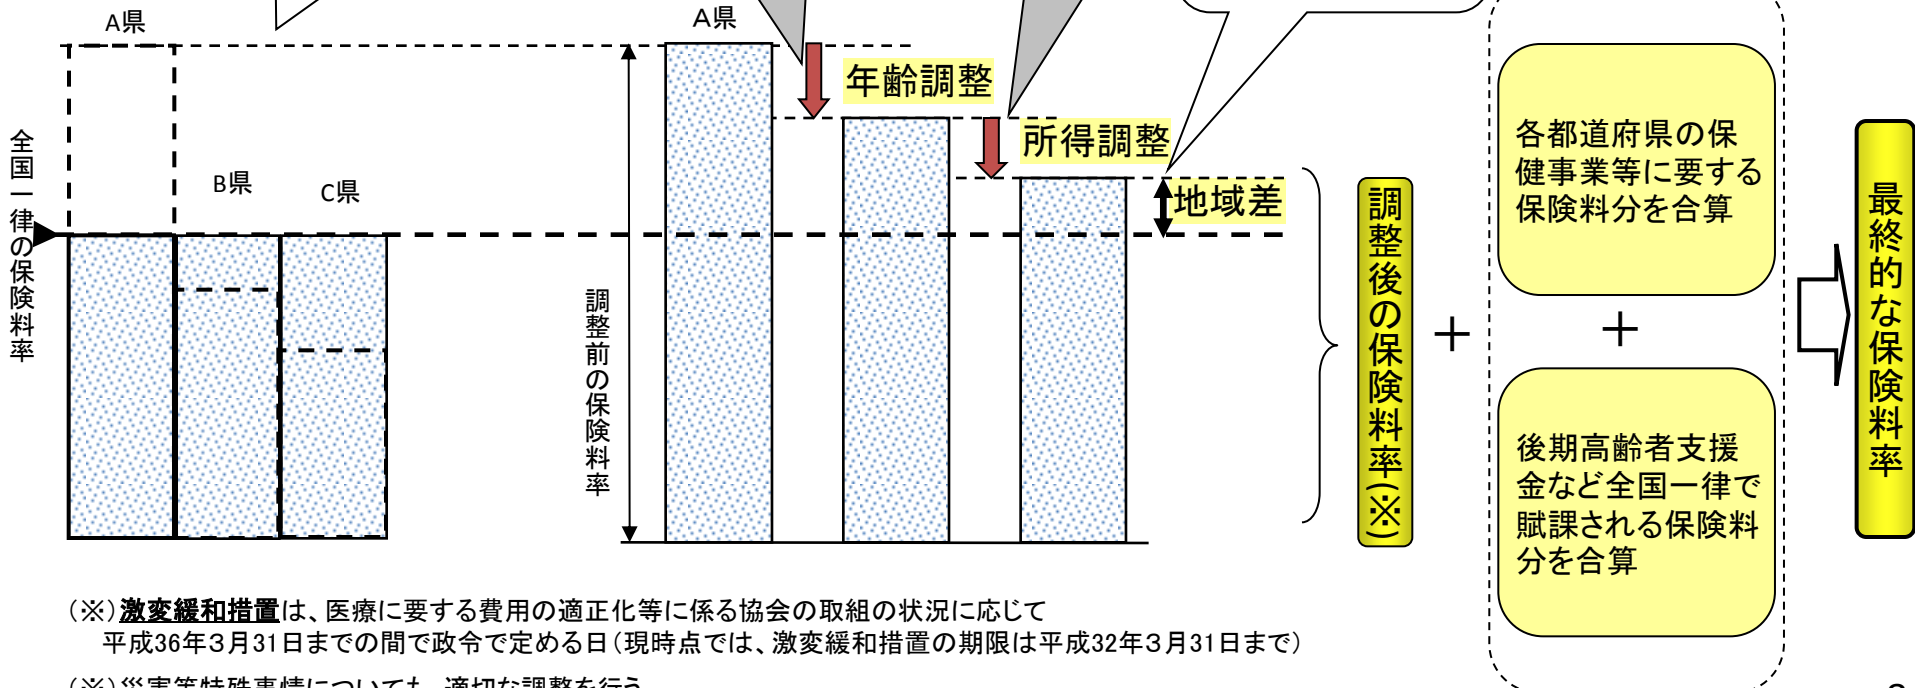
A県

全国一律の保険料率

B県

C県

A県

調整前の保険料率

年齢調整

所得調整

地域差

調整後の保険料率(※)

＋

各都道府県の保健事業等に要する保険料分を合算

＋

後期高齢者支援金など全国一律で賦課される保険料分を合算

最終的な保険料率

(※)激変緩和措置は、医療に要する費用の適正化等に係る協会の取組の状況に応じて平成36年3月31日までの間で政令で定める日(現時点では、激変緩和措置の期限は平成32年3月31日まで)

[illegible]